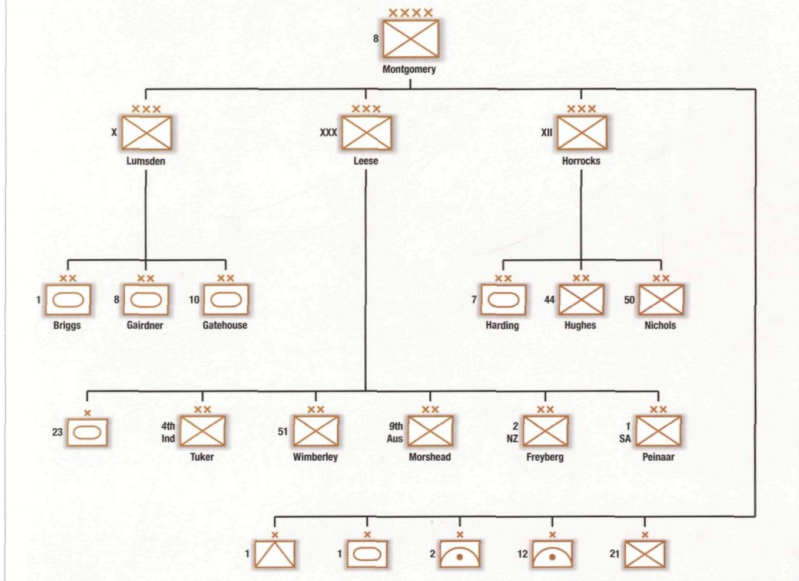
XXXX
8
Montgomery

XXX
X
Lumsden

XXX
XXX
Leese

XXX
XII
Horrocks

XX
1
Briggs

XX
8
Gairdner

XX
10
Gatehouse

XX
7
Harding

XX
44
Hughes

XX
50
Nichols

X
23

XX
4th Ind
Tuker

XX
51
Wimberley

XX
9th Aus
Morshead

XX
2 NZ
Freyberg

XX
1 SA
Peinaar

X
1

X
1

X
2

X
12

X
21